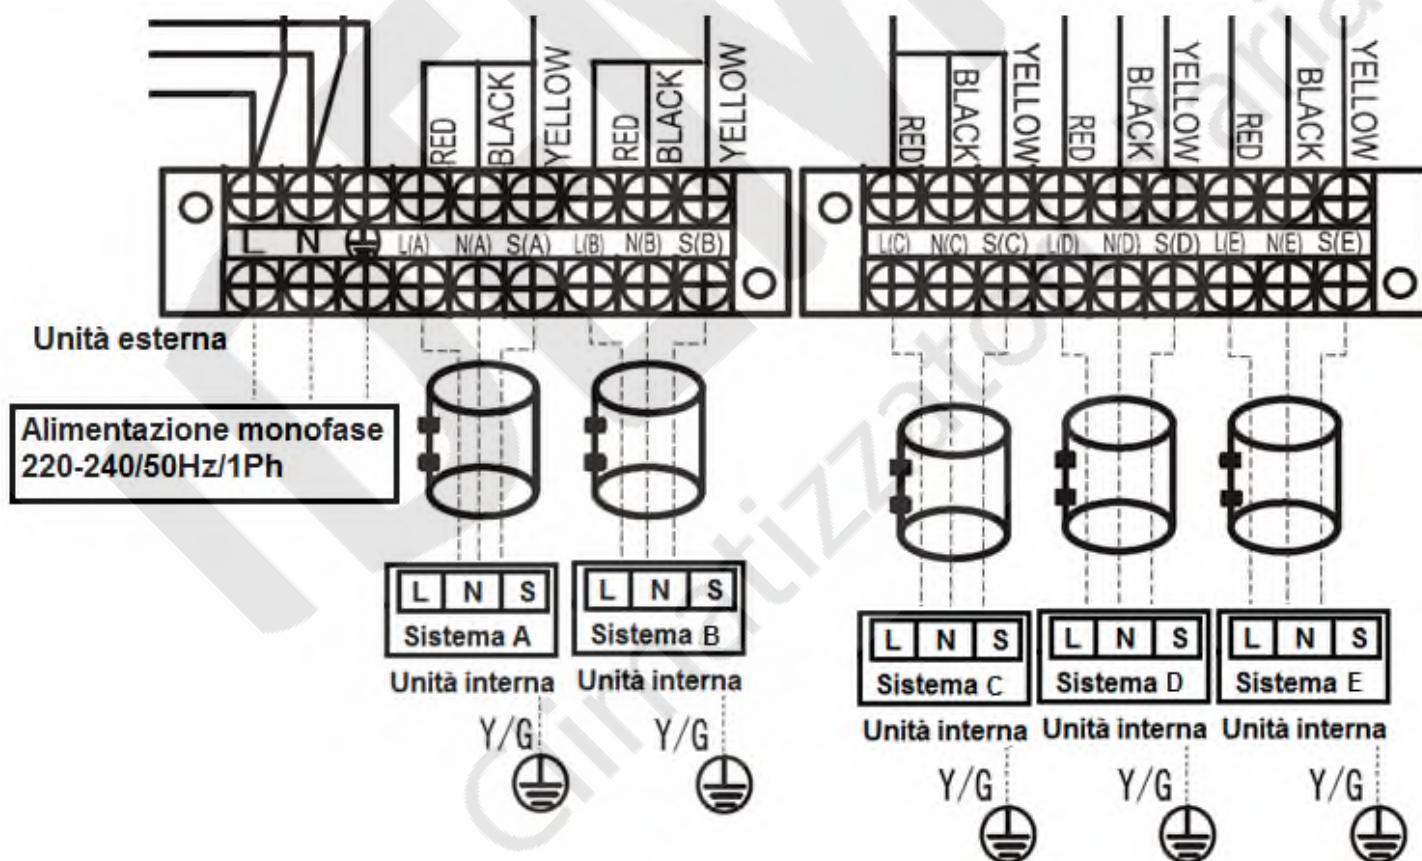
RED BLACK YELLOW RED BLACK YELLOW

L N L(A) N(A) S(A) L(B) N(B) S(B)

RED BLACK YELLOW RED BLACK YELLOW RED BLACK YELLOW

L(C) N(C) S(C) L(D) N(D) S(D) L(E) N(E) S(E)

Unità esterna

Alimentazione monofase
220-240/50Hz/1Ph

L N S
Sistema A
Unità interna
Y/G

L N S
Sistema B
Unità interna
Y/G

L N S
Sistema C
Unità interna
Y/G

L N S
Sistema D
Unità interna
Y/G

L N S
Sistema E
Unità interna
Y/G

Climatizzatori Italia